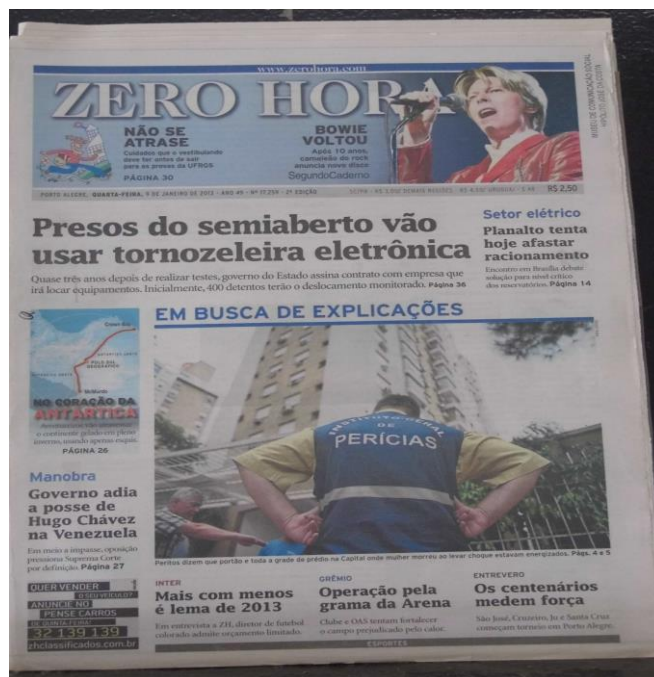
www.zerohora.com

ZERO HORA

NÃO SE ATRASE
Cuidados que o vestibulando deve ter antes de sair para as provas da UFRGS
PÁGINA 30

BOWIE VOLTOU
Após 10 anos, camaleão do rock anuncia novo disco
SegundoCaderno

PORTO ALEGRE, QUARTA-FEIRA, 9 DE JANEIRO DE 2013 - ANO 49 - Nº 17.299 - 2ª EDIÇÃO

R$ 2,50

Presos do semiaberto vão usar tornozeleira eletrônica

Quase três anos depois de realizar testes, governo do Estado assina contrato com empresa que irá locar equipamentos. Inicialmente, 400 detentos terão o deslocamento monitorado. Página 36

Setor elétrico
Planalto tenta hoje afastar racionamento
Encontro em Brasília debate solução para nível crítico dos reservatórios. Página 14

EM BUSCA DE EXPLICAÇÕES

NO CORAÇÃO DA ANTÁRTICA
PÁGINA 26

Manobra
Governo adia a posse de Hugo Chávez na Venezuela
Em meio a impasse, oposição pressiona Suprema Corte por definição. Página 27

INSTITUTO-GERAL DE PERÍCIAS

Peritos dizem que portão e toda a grade do prédio na Capital onde mulher morreu ao levar choque estavam energizados. Págs. 4 e 5

QUER VENDER
ANUNCIE NO
PENSE CARROS
32 139 139
zhclassificados.com.br

INTER
Mais com menos é lema de 2013
Em entrevista a ZH, diretor de futebol colorado admite orçamento limitado.

GRÊMIO
Operação pela grama da Arena
Clube e OAS tentam fortalecer o campo prejudicado pelo calor.

ENTREVERO
Os centenários medem força
São José, Cruzeiro, Ju e Santa Cruz começam torneio em Porto Alegre.

ESPORTES